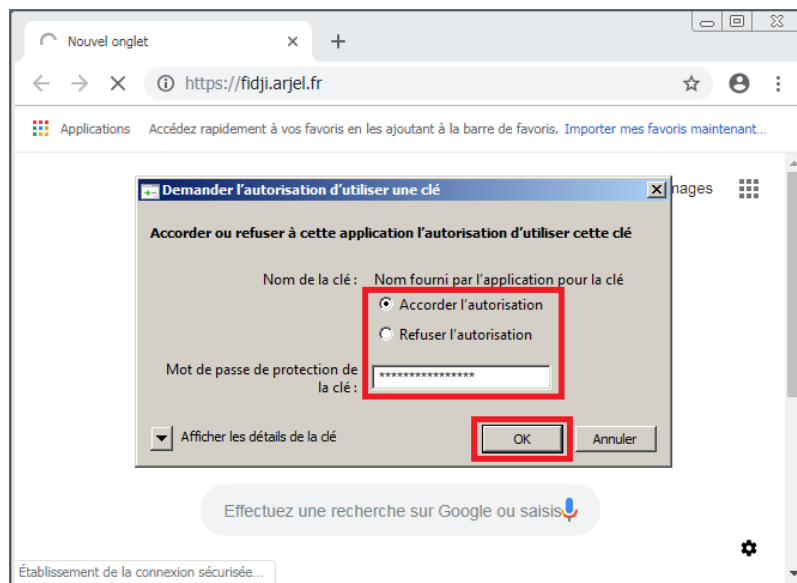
Nouvel onglet ×
+

https://fidji.arjel.fr

Applications Accédez rapidement à vos favoris en les ajoutant à la barre de favoris. Importer mes favoris maintenant...

Demander l'autorisation d'utiliser une clé

nages

Accorder ou refuser à cette application l'autorisation d'utiliser cette clé

Nom de la clé : Nom fourni par l'application pour la clé

Accorder l'autorisation

Refuser l'autorisation

Mot de passe de protection de la clé : ****************

Afficher les détails de la clé

OK

Annuler

Effectuez une recherche sur Google ou saisis

Établissement de la connexion sécurisée...